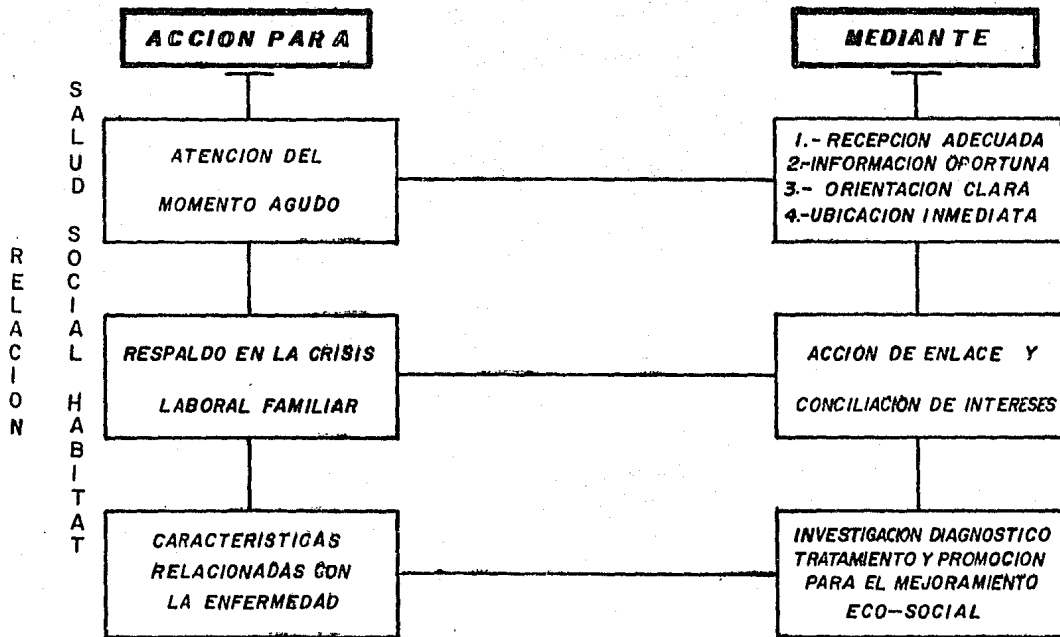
ACCION PARA

MEDIANTE

RELACION

SALUD SOCIAL HABITAT

ATENCION DEL MOMENTO AGUDO

1.- RECEPCION ADECUADA
2-INFORMACION OPORTUNA
3.- ORIENTACION CLARA
4.-UBICACION INMEDIATA

RESPALDO EN LA CRISIS LABORAL FAMILIAR

ACCION DE ENLACE Y CONCILIACION DE INTERESES

CARACTERISTICAS RELACIONADAS CON LA ENFERMEDAD

INVESTIGACION DIAGNOSTICO TRATAMIENTO Y PROMOCION PARA EL MEJORAMIENTO ECO-SOCIAL